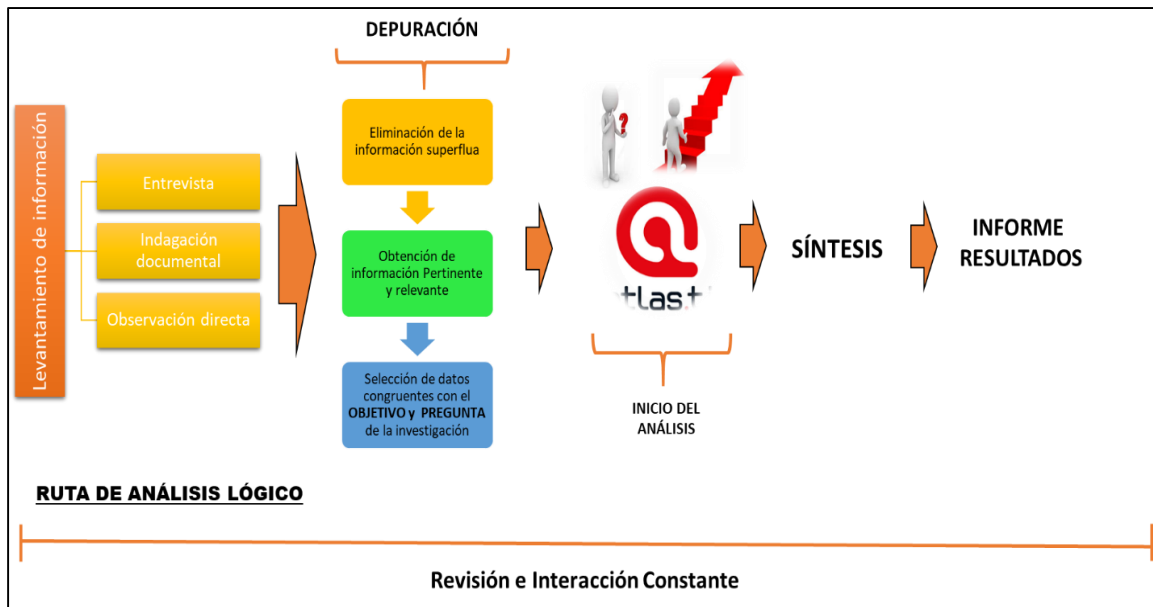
DEPURACIÓN

Levantamiento de información

Entrevista

Indagación documental

Observación directa

Eliminación de la información superflua

Obtención de información Pertinente y relevante

Selección de datos congruentes con el OBJETIVO y PREGUNTA de la investigación

tlas.ti

INICIO DEL ANÁLISIS

SÍNTESIS

INFORME RESULTADOS

RUTA DE ANÁLISIS LÓGICO

Revisión e Interacción Constante